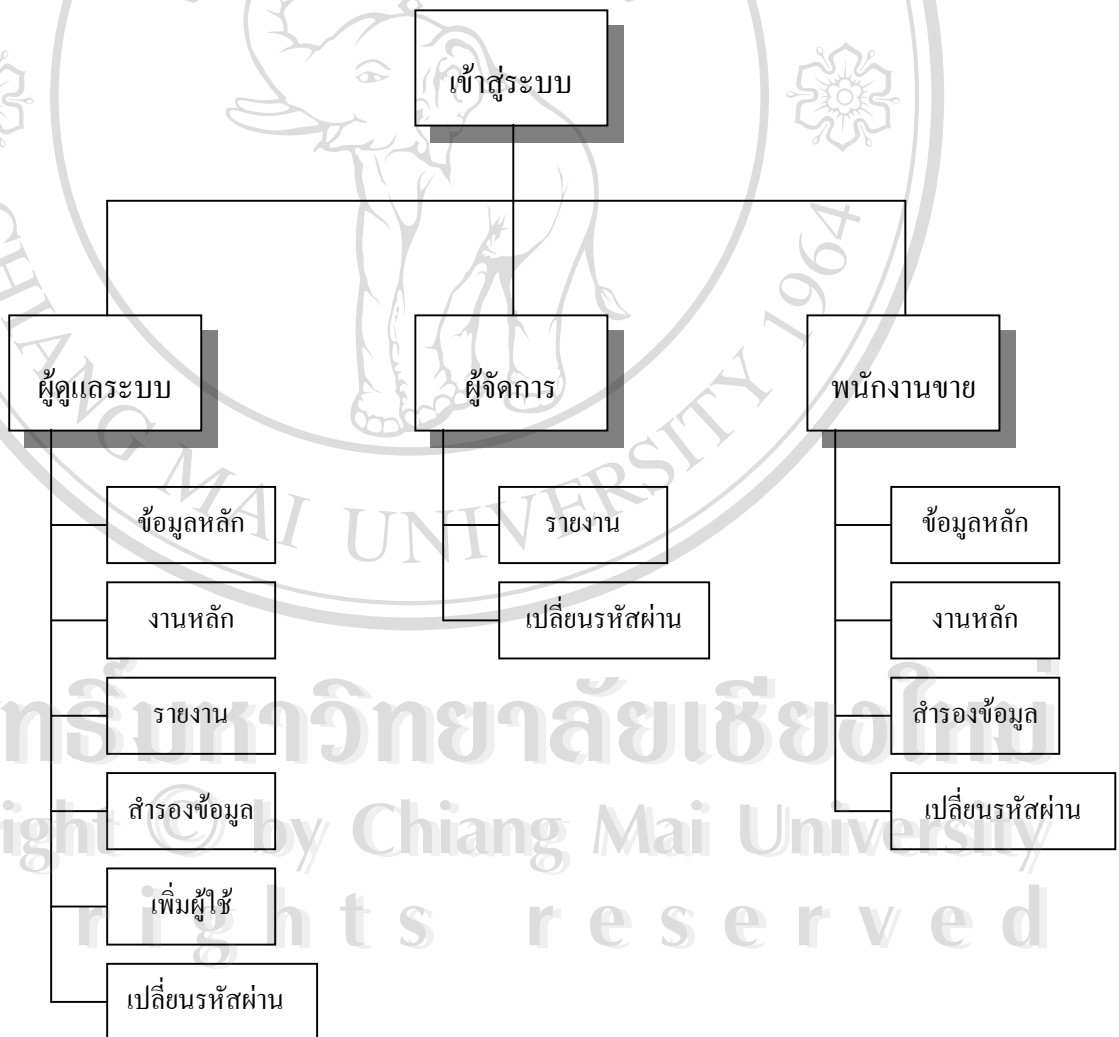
เข้าสู่ระบบ

ผู้ดูแลระบบ

ข้อมูลหลัก

งานหลัก

รายงาน

สำรองข้อมูล

เพิ่มผู้ใช้

เปลี่ยนรหัสผ่าน

ผู้จัดการ

รายงาน

เปลี่ยนรหัสผ่าน

พนักงานขาย

ข้อมูลหลัก

งานหลัก

สำรองข้อมูล

เปลี่ยนรหัสผ่าน

CHIANG MAI UNIVERSITY 1964

ลิขสิทธิ์มหาวิทยาลัยเชียงใหม่
Copyright © by Chiang Mai University
All rights reserved